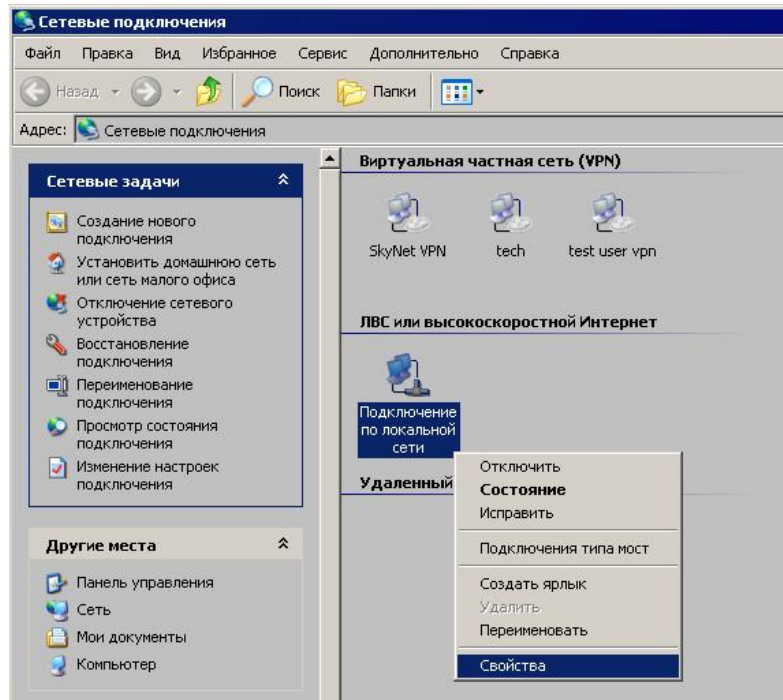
Сетевые подключения

Файл Правка Вид Избранное Сервис Дополнительно Справка

Назад Поиск Папки

Адрес: Сетевые подключения

Сетевые задачи

Создание нового подключения
Установить домашнюю сеть или сеть малого офиса
Отключение сетевого устройства
Восстановление подключения
Переименование подключения
Просмотр состояния подключения
Изменение настроек подключения

Другие места

Панель управления
Сеть
Мои документы
Компьютер

Виртуальная частная сеть (VPN)

SkyNet VPN
tech
test user vpn

ЛВС или высокоскоростной Интернет

Подключение по локальной сети

Удаленный

Отключить
Состояние
Исправить
Подключения типа мост
Создать ярлык
Удалить
Переименовать
Свойства